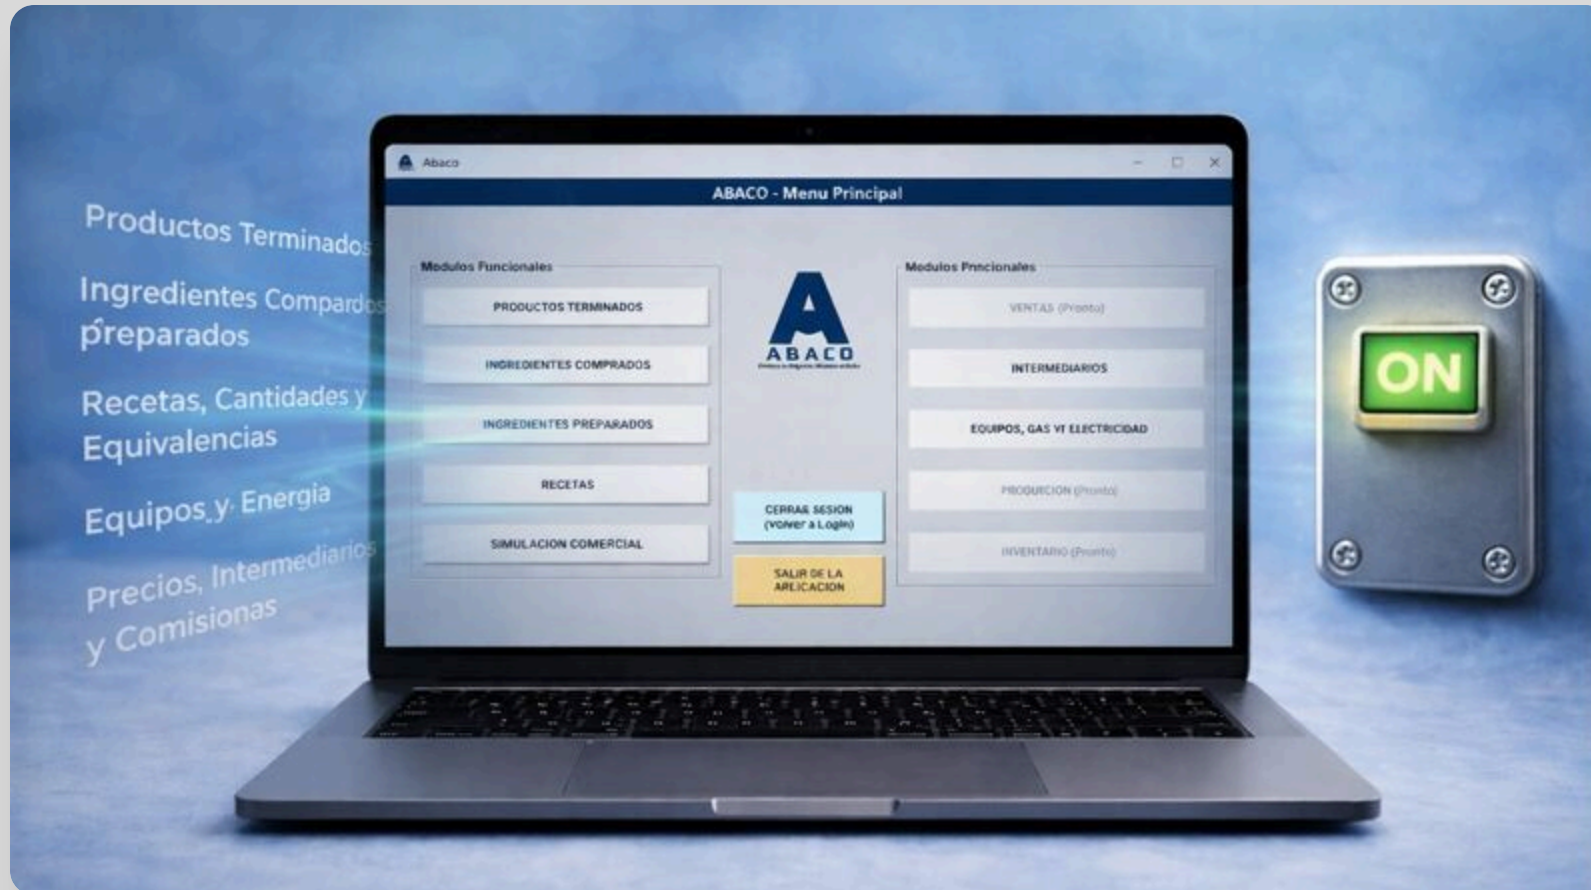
Productos Terminados

Ingredientes Compardos ṕreparados

Recetas, Cantidades y Equivalencias

Equipos y Energia

Precios, Intermediarios y Comisionas

Abaco

ABACO - Menu Principal

Modulos Funcionales

PRODUCTOS TERMINADOS

INGREDIENTES COMPRADOS

INGREDIENTES PREPARADOS

RECETAS

SIMULACION COMERCIAL

ABACO

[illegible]

CERRAR SESION (volver a Login)

SALIR DE LA APLICACION

Modulos Pncionales

VENTAS (Pronto)

INTERMEDIARIOS

EQUIPOS, GAS Y ELECTRICIDAD

PRODUCION (Pronto)

INVENTARIO (Pronto)

ON